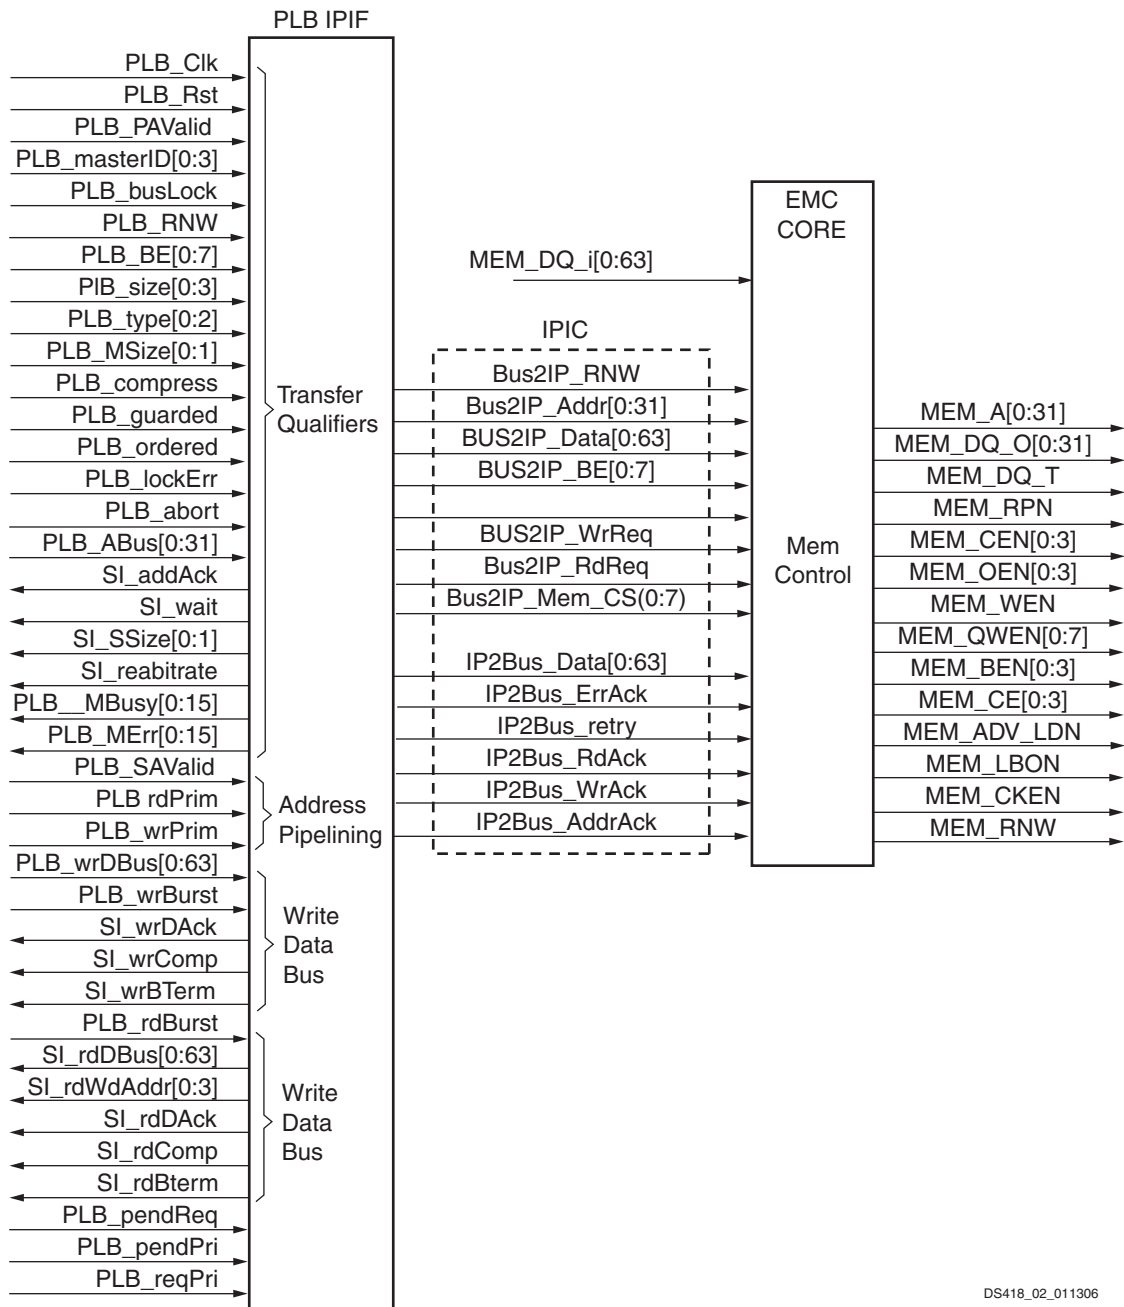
PLB IPIF

PLB_Clk
PLB_Rst
PLB_PAValid
PLB_masterID[0:3]
PLB_busLock
PLB_RNW
PLB_BE[0:7]
PlB_size[0:3]
PLB_type[0:2]
PLB_MSize[0:1]
PLB_compress
PLB_guarded
PLB_ordered
PLB_lockErr
PLB_abort
PLB_ABus[0:31]
Sl_addAck
Sl_wait
Sl_SSize[0:1]
Sl_reabitrate
PLB__MBusy[0:15]
PLB_MErr[0:15]
PLB_SAValid
PLB rdPrim
PLB_wrPrim
PLB_wrDBus[0:63]
PLB_wrBurst
Sl_wrDAck
Sl_wrComp
Sl_wrBTerm
PLB_rdBurst
Sl_rdDBus[0:63]
Sl_rdWdAddr[0:3]
Sl_rdDAck
Sl_rdComp
Sl_rdBterm
PLB_pendReq
PLB_pendPri
PLB_reqPri

Transfer Qualifiers

Address Pipelining

Write Data Bus

Write Data Bus

MEM_DQ_i[0:63]

IPIC

Bus2IP_RNW
Bus2IP_Addr[0:31]
BUS2IP_Data[0:63]
BUS2IP_BE[0:7]
BUS2IP_WrReq
Bus2IP_RdReq
Bus2IP_Mem_CS(0:7)
IP2Bus_Data[0:63]
IP2Bus_ErrAck
IP2Bus_retry
IP2Bus_RdAck
IP2Bus_WrAck
IP2Bus_AddrAck

EMC CORE

Mem Control

MEM_A[0:31]
MEM_DQ_O[0:31]
MEM_DQ_T
MEM_RPN
MEM_CEN[0:3]
MEM_OEN[0:3]
MEM_WEN
MEM_QWEN[0:7]
MEM_BEN[0:3]
MEM_CE[0:3]
MEM_ADV_LDN
MEM_LBON
MEM_CKEN
MEM_RNW

DS418_02_011306